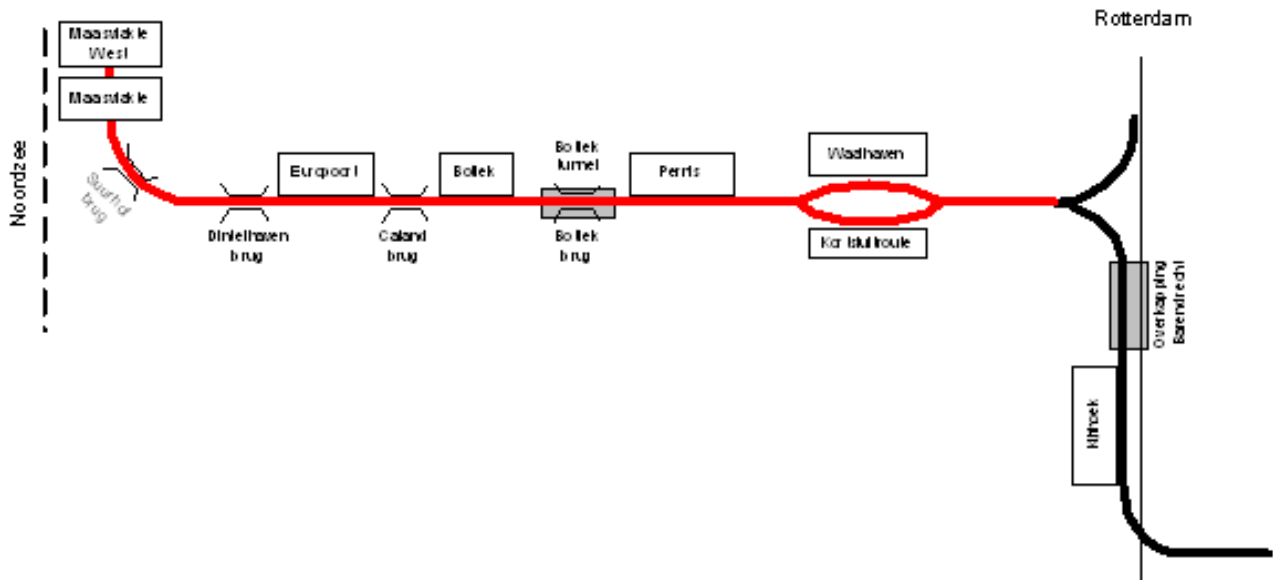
Rotterdam

Noordzee

Maasvlakte West

Maasvlakte

Suurhoff brug

Dintelhaven brug

Europoort

Calandbrug

Botlek

Botlek tunnel

Botlek brug

Pernis

Waalhaven

Kortsluitroute

Overkapping Barendrecht

Kijfhoek